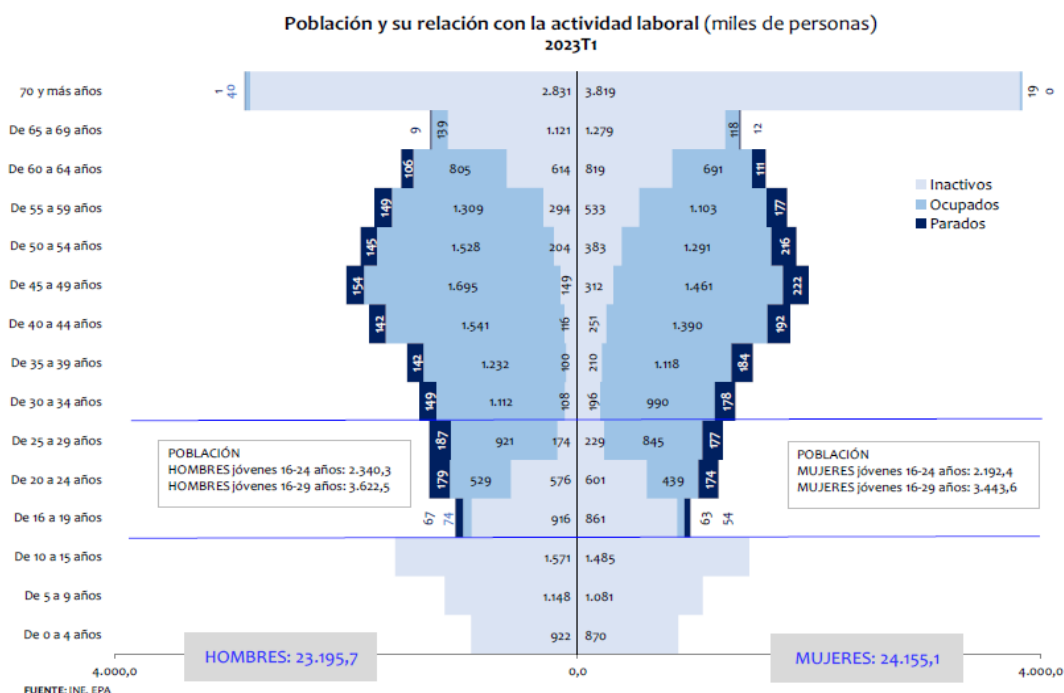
Población y su relación con la actividad laboral (miles de personas)
2023T1

70 y más años
De 65 a 69 años
De 60 a 64 años
De 55 a 59 años
De 50 a 54 años
De 45 a 49 años
De 40 a 44 años
De 35 a 39 años
De 30 a 34 años
De 25 a 29 años
De 20 a 24 años
De 16 a 19 años
De 10 a 15 años
De 5 a 9 años
De 0 a 4 años

1 40 2.831 3.819 19 0
9 139 1.121 1.279 118 12
106 805 614 819 691 111
149 1.309 294 533 1.103 177
145 1.528 204 383 1.291 216
154 1.695 149 312 1.461 222
142 1.541 116 251 1.390 192
142 1.232 100 210 1.118 184
149 1.112 108 196 990 178
187 921 174 229 845 177
179 529 576 601 439 174
67 74 916 861 63 54
1.571 1.485
1.148 1.081
922 870

Inactivos
Ocupados
Parados

POBLACIÓN
HOMBRES jóvenes 16-24 años: 2.340,3
HOMBRES jóvenes 16-29 años: 3.622,5

POBLACIÓN
MUJERES jóvenes 16-24 años: 2.192,4
MUJERES jóvenes 16-29 años: 3.443,6

4.000,0
HOMBRES: 23.195,7
0,0
MUJERES: 24.155,1
4.000,0

FUENTE: INE. EPA